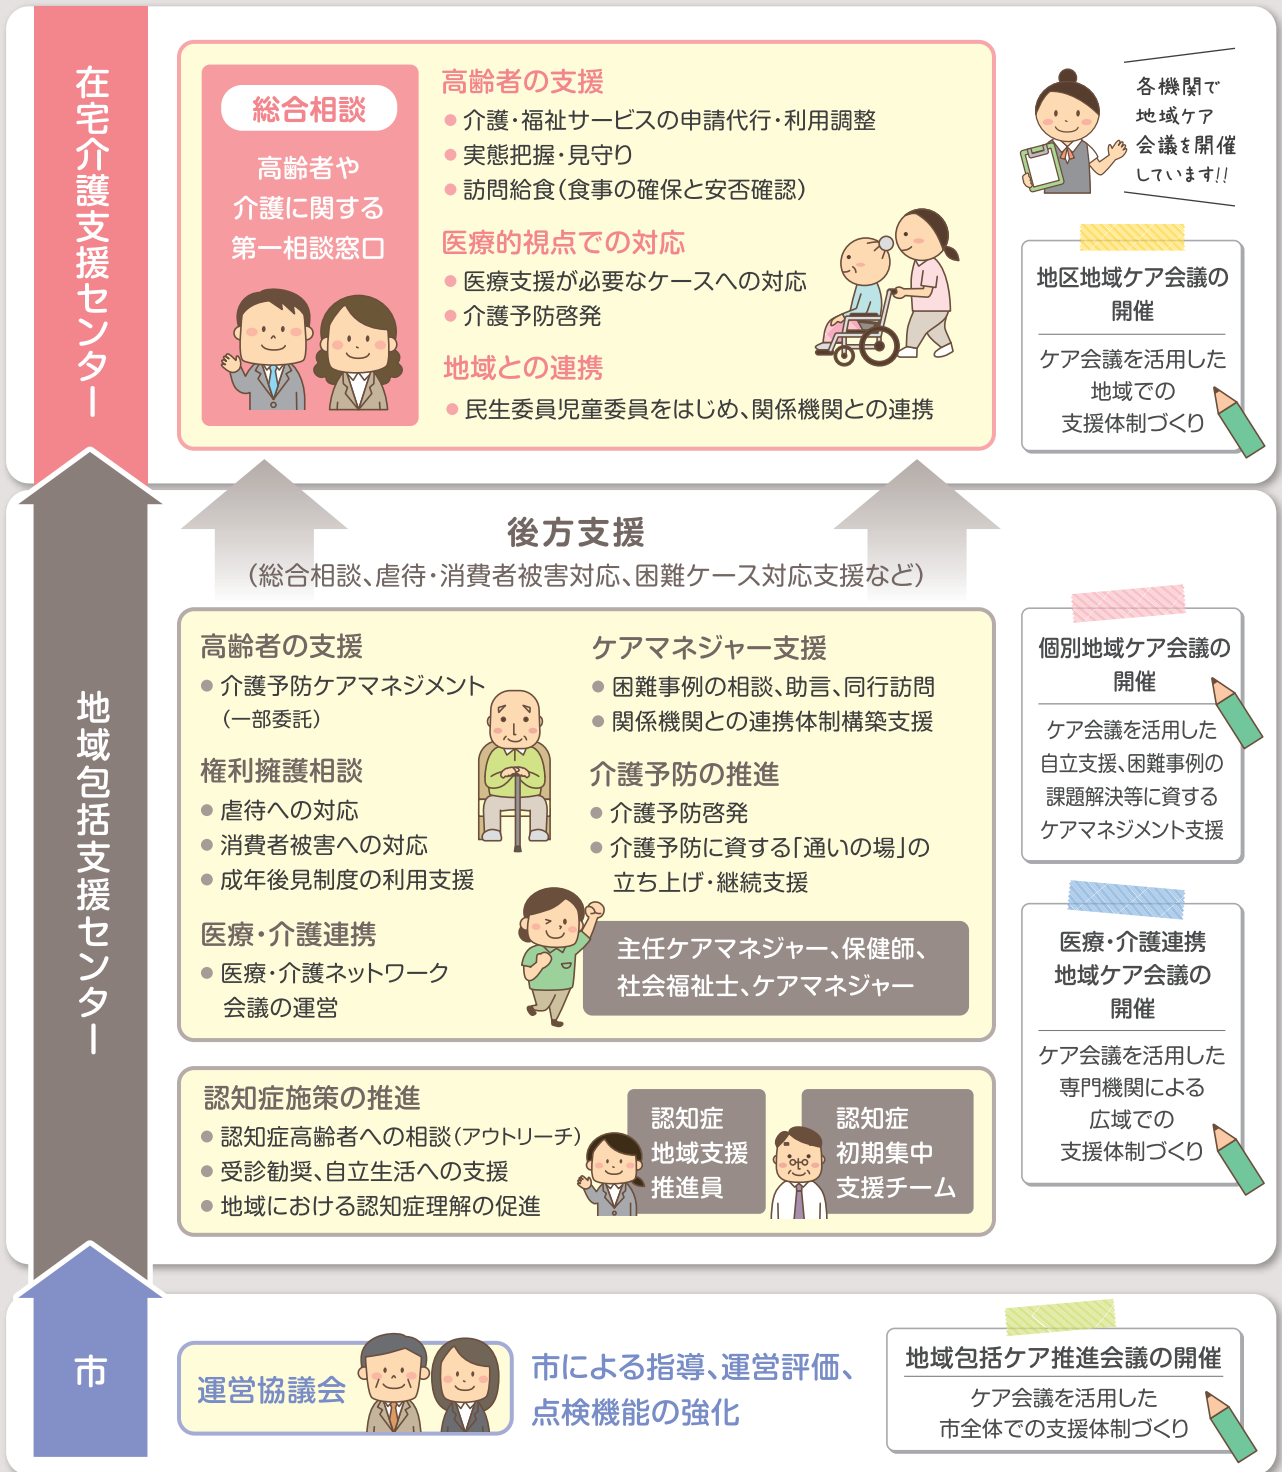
在宅介護支援センター

総合相談
高齢者や介護に関する第一相談窓口

高齢者の支援
● 介護・福祉サービスの申請代行・利用調整
● 実態把握・見守り
● 訪問給食（食事の確保と安否確認）

医療的視点での対応
● 医療支援が必要なケースへの対応
● 介護予防啓発

地域との連携
● 民生委員児童委員をはじめ、関係機関との連携

各機関で地域ケア会議を開催しています!!

地区地域ケア会議の開催
ケア会議を活用した地域での支援体制づくり

地域包括支援センター

後方支援
（総合相談、虐待・消費者被害対応、困難ケース対応支援など）

高齢者の支援
● 介護予防ケアマネジメント（一部委託）

権利擁護相談
● 虐待への対応
● 消費者被害への対応
● 成年後見制度の利用支援

医療・介護連携
● 医療・介護ネットワーク会議の運営

ケアマネジャー支援
● 困難事例の相談、助言、同行訪問
● 関係機関との連携体制構築支援

介護予防の推進
● 介護予防啓発
● 介護予防に資する「通いの場」の立ち上げ・継続支援

主任ケアマネジャー、保健師、社会福祉士、ケアマネジャー

個別地域ケア会議の開催
ケア会議を活用した自立支援、困難事例の課題解決等に資するケアマネジメント支援

認知症施策の推進
● 認知症高齢者への相談（アウトリーチ）
● 受診勧奨、自立生活への支援
● 地域における認知症理解の促進

認知症地域支援推進員

認知症初期集中支援チーム

医療・介護連携地域ケア会議の開催
ケア会議を活用した専門機関による広域での支援体制づくり

市

運営協議会

市による指導、運営評価、点検機能の強化

地域包括ケア推進会議の開催
ケア会議を活用した市全体での支援体制づくり